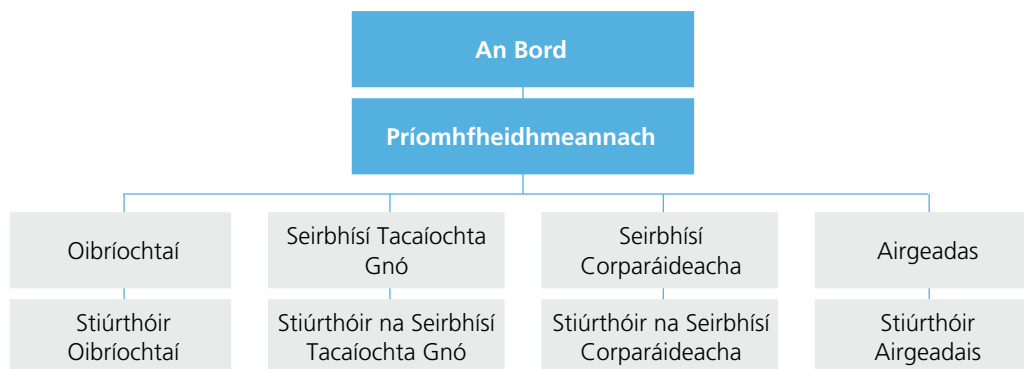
An Bord

Príomhfheidhmeannach

Oibríochtaí

Stiúrthóir Oibríochtaí

Seirbhísí Tacaíochta Gnó

Stiúrthóir na Seirbhísí Tacaíochta Gnó

Seirbhísí Corparáideacha

Stiúrthóir na Seirbhísí Corparáideacha

Airgeadas

Stiúrthóir Airgeadais